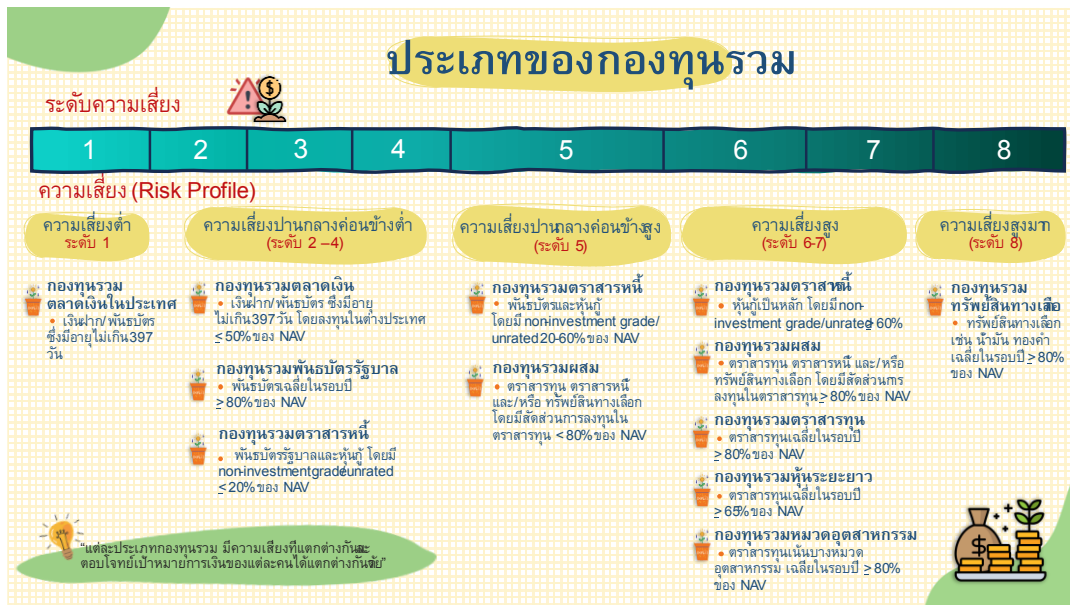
ประเภทของกองทุนรวม

ระดับความเสี่ยง

| 1 | 2 | 3 | 4 | 5 | 6 | 7 | 8 |
|---|---|---|---|---|---|---|---|

ความเสี่ยง (Risk Profile)

ความเสี่ยงต่ำ (ระดับ 1)

กองทุนรวมตลาดเงินในประเทศ
• เงินฝาก/พันธบัตร ซึ่งมีอายุไม่เกิน397 วัน

ความเสี่ยงปานกลางค่อนข้างต่ำ (ระดับ 2 –4)

กองทุนรวมตลาดเงิน
• เงินฝาก/พันธบัตร ซึ่งมีอายุไม่เกิน397 วัน โดยลงทุนในต่างประเทศ ≤ 50% ของ NAV

กองทุนรวมพันธบัตรรัฐบาล
• พันธบัตรเฉลี่ยในรอบปี ≥ 80% ของ NAV

กองทุนรวมตราสารหนี้
• พันธบัตรรัฐบาลและหุ้นกู้ โดยมี non-investment grade/unrated ≤ 20% ของ NAV

ความเสี่ยงปานกลางค่อนข้างสูง (ระดับ 5)

กองทุนรวมตราสารหนี้
• พันธบัตรและหุ้นกู้ โดยมี non-investment grade/unrated 20-60% ของ NAV

กองทุนรวมผสม
• ตราสารทุน ตราสารหนี้ และ/หรือ ทรัพย์สินทางเลือก โดยมีสัดส่วนการลงทุนในตราสารทุน < 80% ของ NAV

ความเสี่ยงสูง (ระดับ 6-7)

กองทุนรวมตราสารหนี้
• หุ้นกู้เป็นหลัก โดยมี non-investment grade/unrated > 60%

กองทุนรวมผสม
• ตราสารทุน ตราสารหนี้ และ/หรือ ทรัพย์สินทางเลือก โดยมีสัดส่วนการลงทุนในตราสารทุน ≥ 80% ของ NAV

กองทุนรวมตราสารทุน
• ตราสารทุนเฉลี่ยในรอบปี ≥ 80% ของ NAV

กองทุนรวมหุ้นระยะยาว
• ตราสารทุนเฉลี่ยในรอบปี ≥ 65% ของ NAV

กองทุนรวมหมวดอุตสาหกรรม
• ตราสารทุนเน้นบางหมวดอุตสาหกรรม เฉลี่ยในรอบปี ≥ 80% ของ NAV

ความเสี่ยงสูงมาก (ระดับ 8)

กองทุนรวมทรัพย์สินทางเลือก
• ทรัพย์สินทางเลือก เช่น น้ำมัน ทองคำ เฉลี่ยในรอบปี ≥ 80% ของ NAV

"แต่ละประเภทกองทุนรวม มีความเสี่ยงที่แตกต่างกัน และตอบโจทย์เป้าหมายการเงินของแต่ละคนได้แตกต่างกันไป"